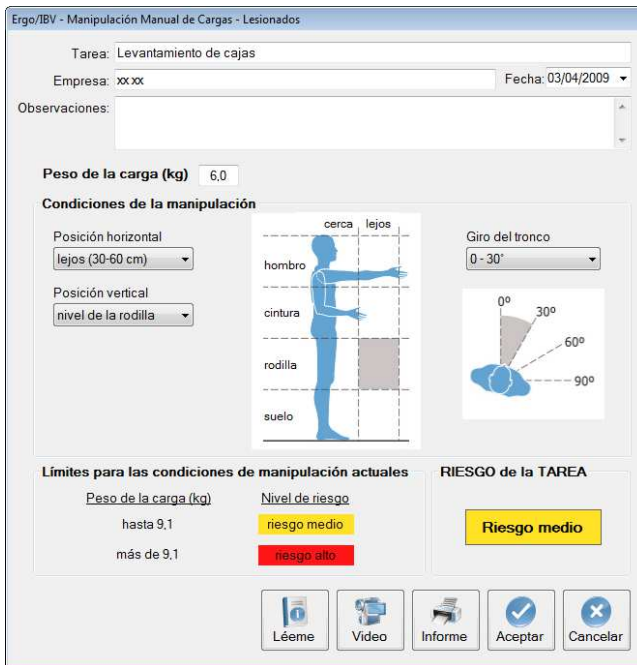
Ergo/IBV - Manipulación Manual de Cargas - Lesionados

Tarea: Levantamiento de cajas

Empresa: xx xx

Fecha: 03/04/2009

Observaciones:

Peso de la carga (kg) 6,0

Condiciones de la manipulación

Posición horizontal
lejos (30-60 cm)

Posición vertical
nivel de la rodilla

cerca lejos
hombro
cintura
rodilla
suelo

Giro del tronco
0 - 30°

0º
30º
60º
90º

Límites para las condiciones de manipulación actuales

| Peso de la carga (kg) | Nivel de riesgo |
|---|---|
| hasta 9,1 | riesgo medio |
| más de 9,1 | riesgo alto |

RIESGO de la TAREA

Riesgo medio

Léeme
Video
Informe
Aceptar
Cancelar